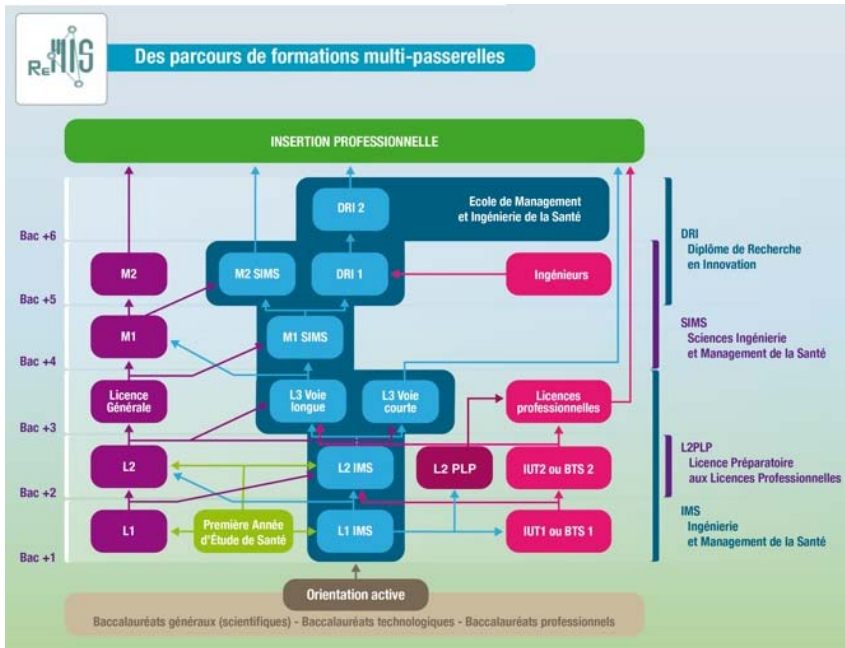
ReMIS

Des parcours de formations multi-passerelles

INSERTION PROFESSIONNELLE

DRI 2

Ecole de Management et Ingénierie de la Santé

Bac +6

M2

M2 SIMS

DRI 1

Ingénieurs

Bac +5

M1

M1 SIMS

Bac +4

Licence Générale

L3 Voie longue

L3 Voie courte

Licences professionnelles

Bac +3

L2

L2 IMS

L2 PLP

IUT2 ou BTS 2

Bac +2

L1

Première Année d'Étude de Santé

L1 IMS

IUT1 ou BTS 1

Bac +1

Orientation active

Baccalauréats généraux (scientifiques) - Baccalauréats technologiques - Baccalauréats professionnels

DRI
Diplôme de Recherche en Innovation

SIMS
Sciences Ingénierie et Management de la Santé

L2PLP
Licence Préparatoire aux Licences Professionnelles

IMS
Ingénierie et Management de la Santé